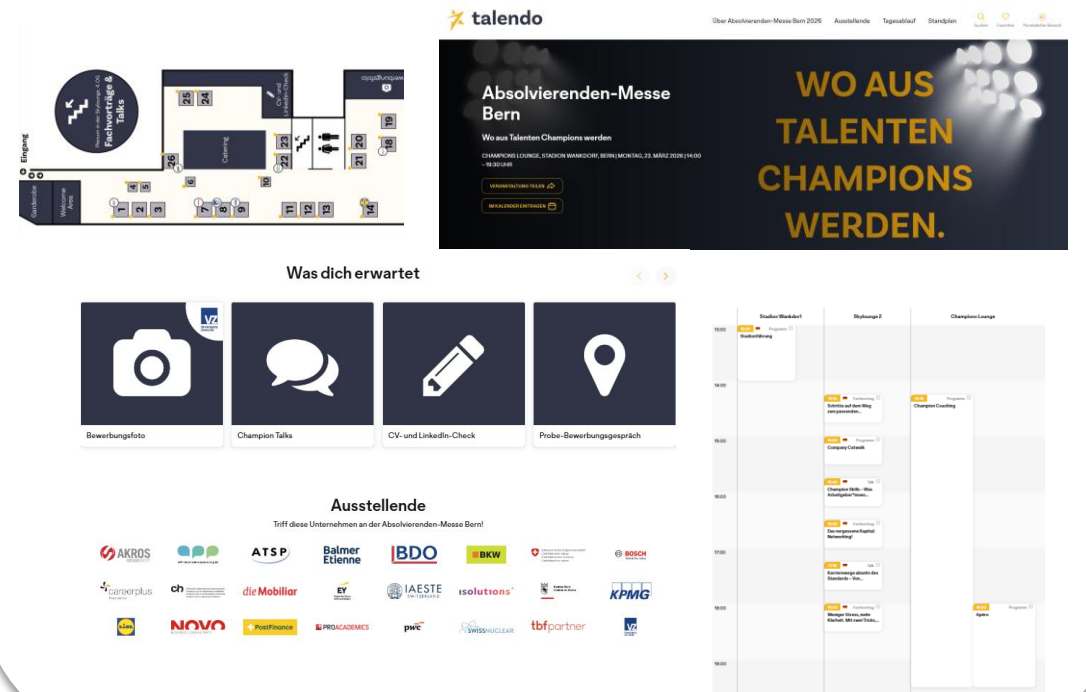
Fachvorträge & Talks

Eingang

Garderobe

Welcome Area

Catering

CV- und LinkedIn-Check

25 24 23 22 26 21 20 19 18 1 2 3 4 5 7 8 9 10 11 12 13 14

talendo

Über Absolvierenden-Messe Bern 2026 Ausstellende Tagesablauf Standplan

Absolvierenden-Messe Bern

Wo aus Talenten Champions werden

CHAMPIONS LOUNGE, STADION WANKDORF, BERN | MONTAG, 23. MÄRZ 2026 | 14:00 – 19:30 UHR

VERANSTALTUNG TEILEN

IM KALENDER EINTRAGEN

WO AUS TALENTEN CHAMPIONS WERDEN.

Was dich erwartet

Bewerbungsfoto

Champion Talks

CV- und LinkedIn-Check

Probe-Bewerbungsgespräch

Ausstellende

Triff diese Unternehmen an der Absolvierenden-Messe Bern!

AKROS ATSP Balmer Etienne BDO BKW BOSCH careerplus ch dieMobiliar EY IAESTE isolutions KPMG LIDL NOVO PostFinance PROACADEMICS pwc SWISSNUCLEAR tbf partner VZ

Stadion Wankdorf Skylounge 2 Champions Lounge

13:00 14:00 15:00 16:00 17:00 18:00 19:00

Stadionführung

Schritte auf dem Weg zum passenden...

Champion Coaching

Company Catwalk

Champion Skills – Was Arbeitgeber *innen...

Das vergessene Kapital: Networking!

Karrierewege abseits des Standards – Vor...

Weniger Stress, mehr Klarheit. Mit zwei Tricks...

Apéro